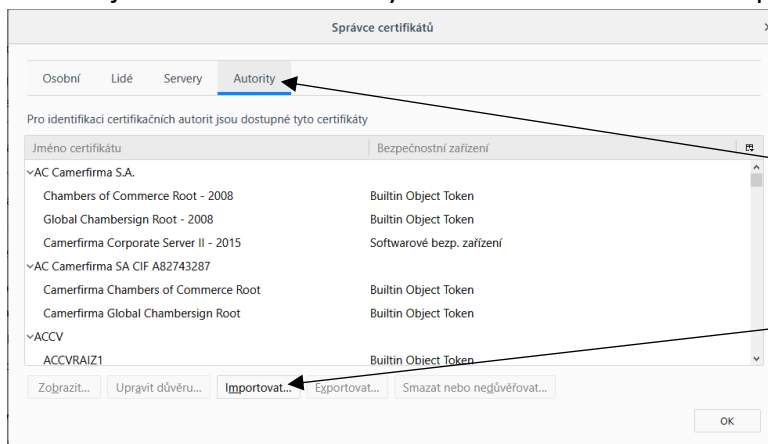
Správce certifikátů

Osobní | Lidé | Servery | Autority

Pro identifikaci certifikačních autorit jsou dostupné tyto certifikáty

| Jméno certifikátu | Bezpečnostní zařízení |
|---|---|
| AC Camerfirma S.A. | |
| Chambers of Commerce Root - 2008 | Builtin Object Token |
| Global Chambersign Root - 2008 | Builtin Object Token |
| Camerfirma Corporate Server II - 2015 | Softwarové bezp. zařízení |
| AC Camerfirma SA CIF A82743287 | |
| Camerfirma Chambers of Commerce Root | Builtin Object Token |
| Camerfirma Global Chambersign Root | Builtin Object Token |
| ACCV | |
| ACCVRAIZ1 | Builtin Object Token |

Zobrazit... | Upravit důvěru... | Importovat... | Exportovat... | Smazat nebo nedůvěřovat...

OK